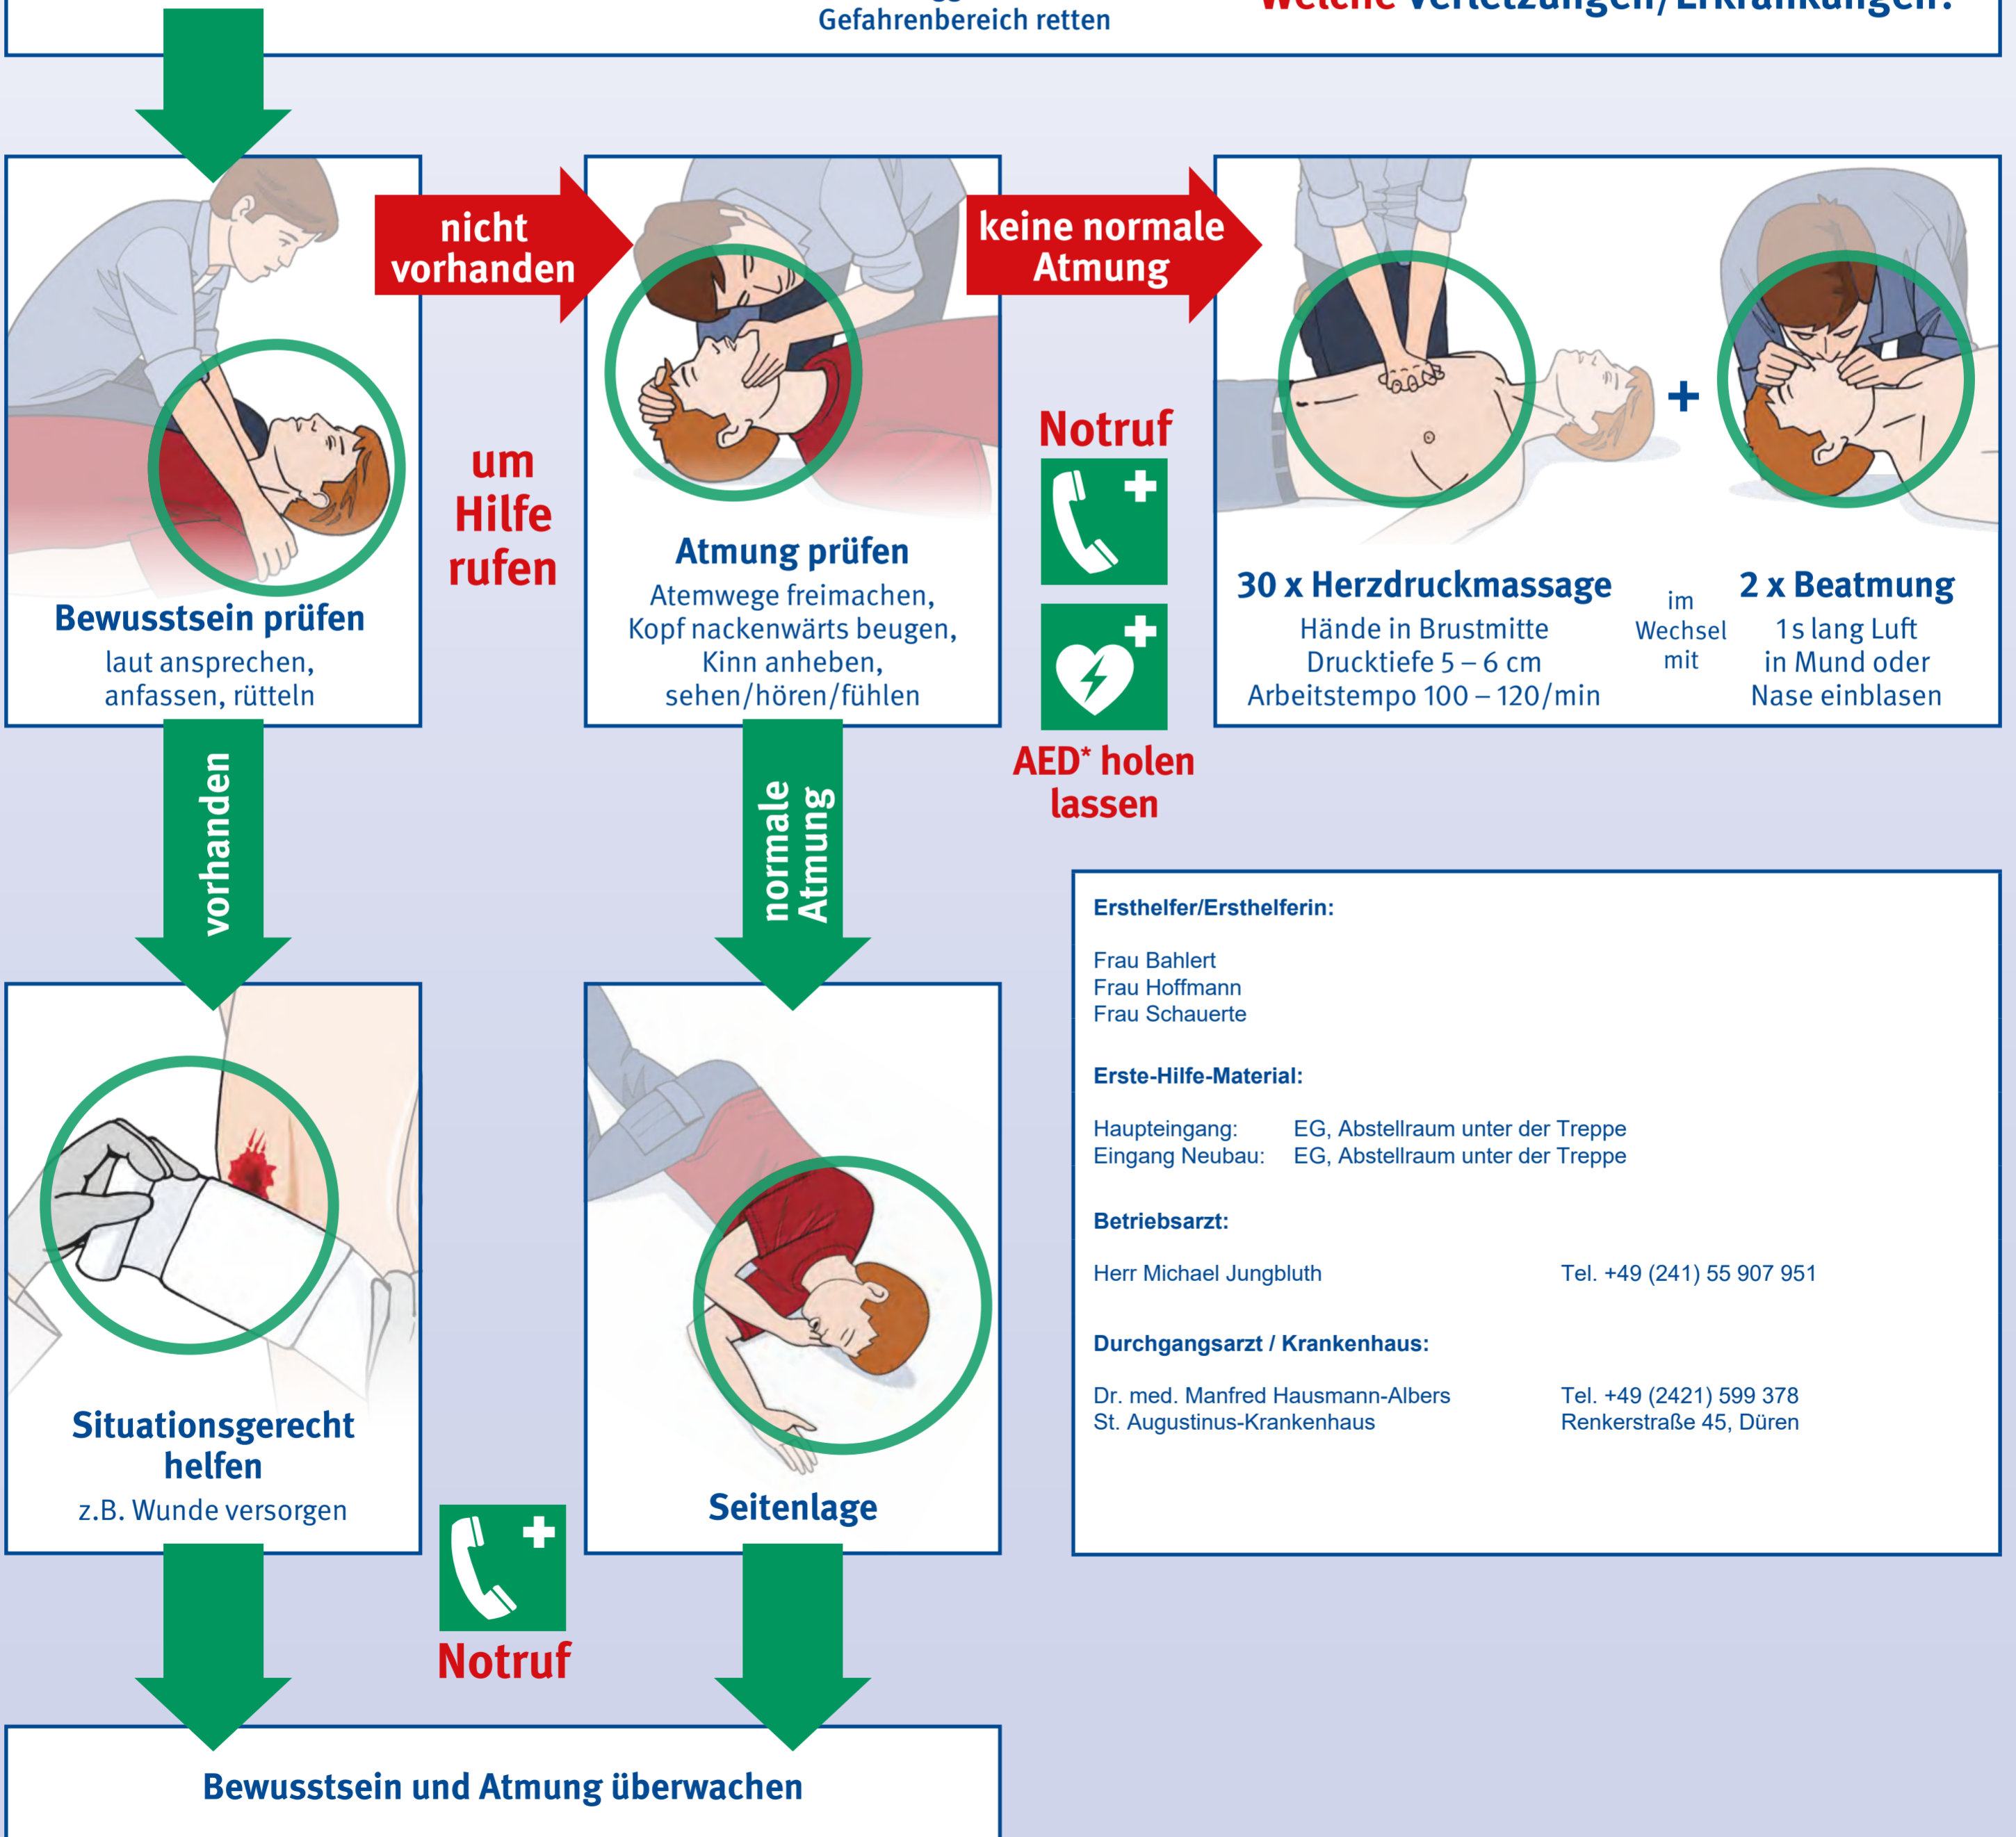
Gefahrenbereich retten

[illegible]

nicht vorhanden

keine normale Atmung

Bewusstsein prüfen
laut ansprechen, anfassen, rütteln

um Hilfe rufen

Atmung prüfen
Atemwege freimachen, Kopf nackenwärts beugen, Kinn anheben, sehen/hören/fühlen

Notruf

AED* holen lassen

30 x Herzdruckmassage
Hände in Brustmitte
Drucktiefe 5 – 6 cm
Arbeitstempo 100 – 120/min

im Wechsel mit

+

2 x Beatmung
1 s lang Luft in Mund oder Nase einblasen

vorhanden

normale Atmung

Ersthelfer/Ersthelferin:

Frau Bahlert
Frau Hoffmann
Frau Schauerte

Erste-Hilfe-Material:

Haupteingang: EG, Abstellraum unter der Treppe
Eingang Neubau: EG, Abstellraum unter der Treppe

Betriebsarzt:

Herr Michael Jungbluth Tel. +49 (241) 55 907 951

Durchgangsarzt / Krankenhaus:

Dr. med. Manfred Hausmann-Albers Tel. +49 (2421) 599 378
St. Augustinus-Krankenhaus Renkerstraße 45, Düren

Situationsgerecht helfen
z.B. Wunde versorgen

Seitenlage

Notruf

Bewusstsein und Atmung überwachen